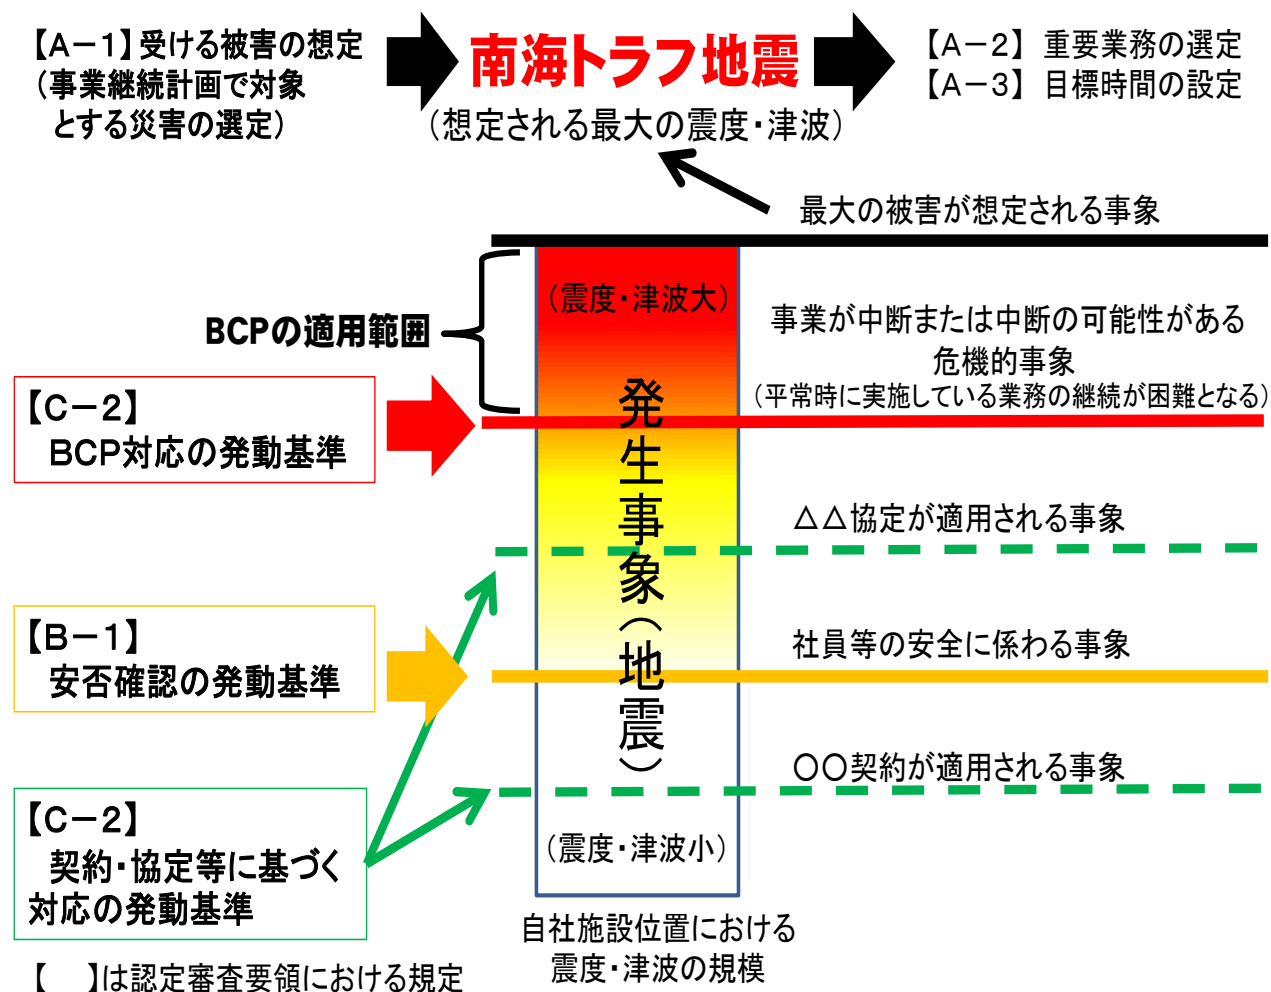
【A－1】受ける被害の想定
（事業継続計画で対象とする災害の選定）

南海トラフ地震
（想定される最大の震度・津波）

【A－2】重要業務の選定
【A－3】目標時間の設定

最大の被害が想定される事象

（震度・津波大）

BCPの適用範囲

事業が中断または中断の可能性がある危機的事象
（平常時に実施している業務の継続が困難となる）

【C－2】
BCP対応の発動基準

発生事象（地震）

△△協定が適用される事象

【B－1】
安否確認の発動基準

社員等の安全に係わる事象

〇〇契約が適用される事象

【C－2】
契約・協定等に基づく対応の発動基準

（震度・津波小）

自社施設位置における震度・津波の規模

【　】は認定審査要領における規定